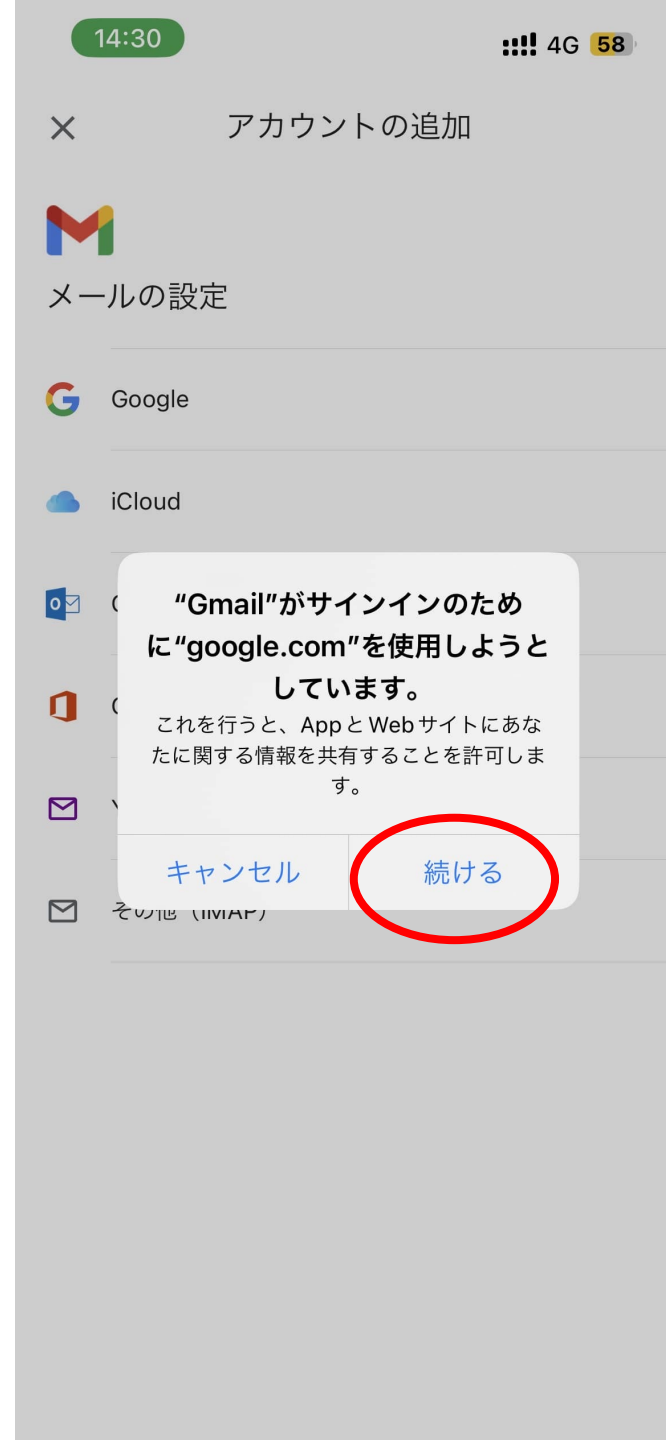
14:30
4G 58

×
アカウントの追加

メールの設定

Google

iCloud

O

O

Y

その他（IMAP）

“Gmail”がサインインのために“google.com”を使用しようとしています。
これを行うと、AppとWebサイトにあなたに関する情報を共有することを許可します。

キャンセル
続ける